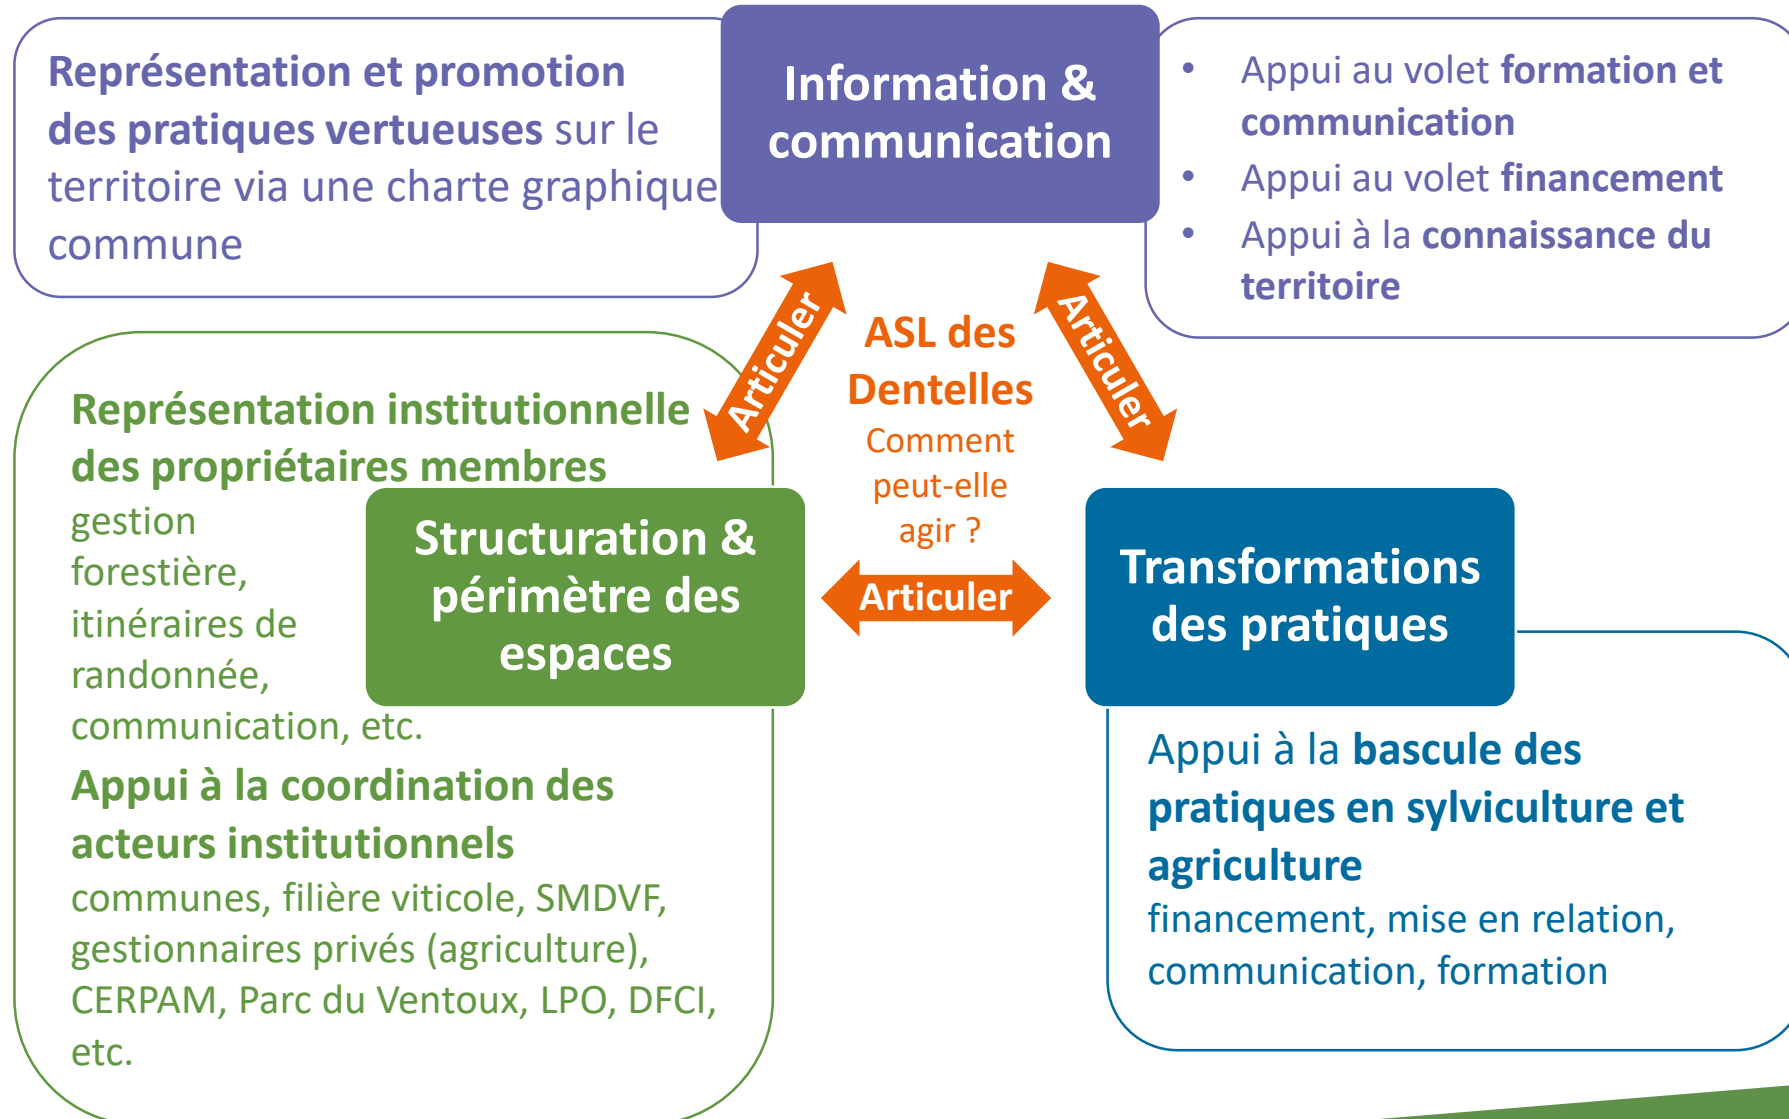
Représentation et promotion des pratiques vertueuses sur le territoire via une charte graphique commune

Information & communication

• Appui au volet formation et communication
• Appui au volet financement
• Appui à la connaissance du territoire

Articuler

ASL des Dentelles
Comment peut-elle agir ?

Articuler

Représentation institutionnelle des propriétaires membres
gestion forestière, itinéraires de randonnée, communication, etc.

Structuration & périmètre des espaces

Articuler

Transformations des pratiques

Appui à la coordination des acteurs institutionnels
communes, filière viticole, SMDVF, gestionnaires privés (agriculture), CERPAM, Parc du Ventoux, LPO, DFCI, etc.

Appui à la bascule des pratiques en sylviculture et agriculture
financement, mise en relation, communication, formation